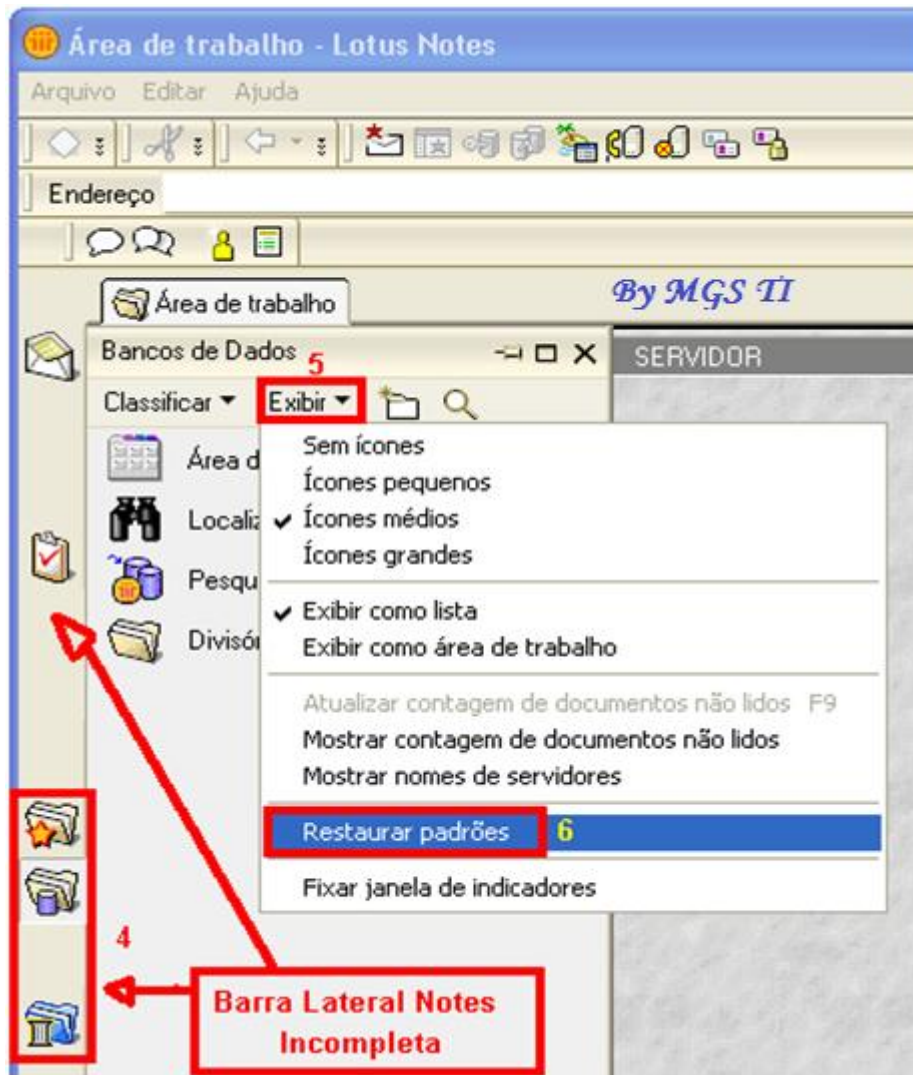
Área de trabalho - Lotus Notes

Arquivo Editar Ajuda

Endereço

Área de trabalho

By MGS TI

Bancos de Dados

5

SERVIDOR

Classificar ▾ Exibir ▾

Área d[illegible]

Localiz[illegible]

Pesqu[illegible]

Divisó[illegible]

Sem ícones
Ícones pequenos
✔ Ícones médios
Ícones grandes

✔ Exibir como lista
Exibir como área de trabalho

Atualizar contagem de documentos não lidos F9
Mostrar contagem de documentos não lidos
Mostrar nomes de servidores

Restaurar padrões 6

Fixar janela de indicadores

4

Barra Lateral Notes Incompleta